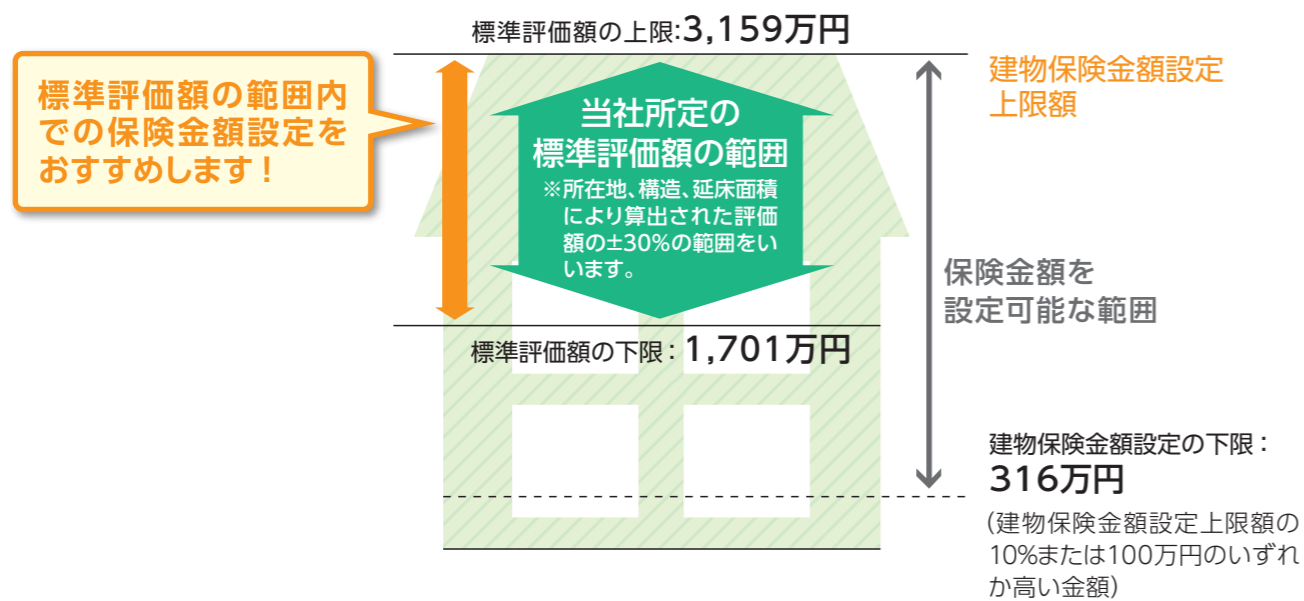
標準評価額の上限:3,159万円

標準評価額の範囲内での保険金額設定をおすすめします！

当社所定の標準評価額の範囲
※所在地、構造、延床面積により算出された評価額の±30%の範囲をいいます。

建物保険金額設定上限額

保険金額を設定可能な範囲

標準評価額の下限：1,701万円

建物保険金額設定の下限：
316万円
(建物保険金額設定上限額の10%または100万円のいずれか高い金額)